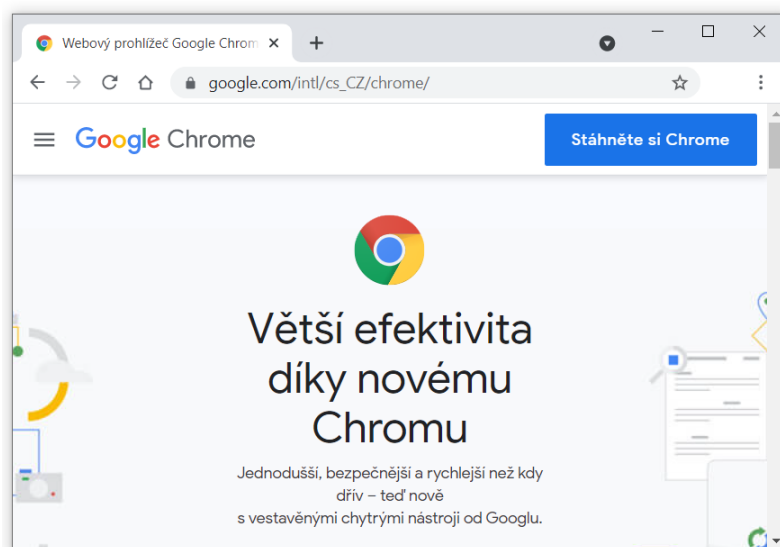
Webový prohlížeč Google Chrom ×

google.com/intl/cs_CZ/chrome/

Google Chrome

Stáhněte si Chrome

Větší efektivita díky novému Chromu

Jednodušší, bezpečnější a rychlejší než kdy dřív – teď nově s vestavěnými chytrými nástroji od Googlu.